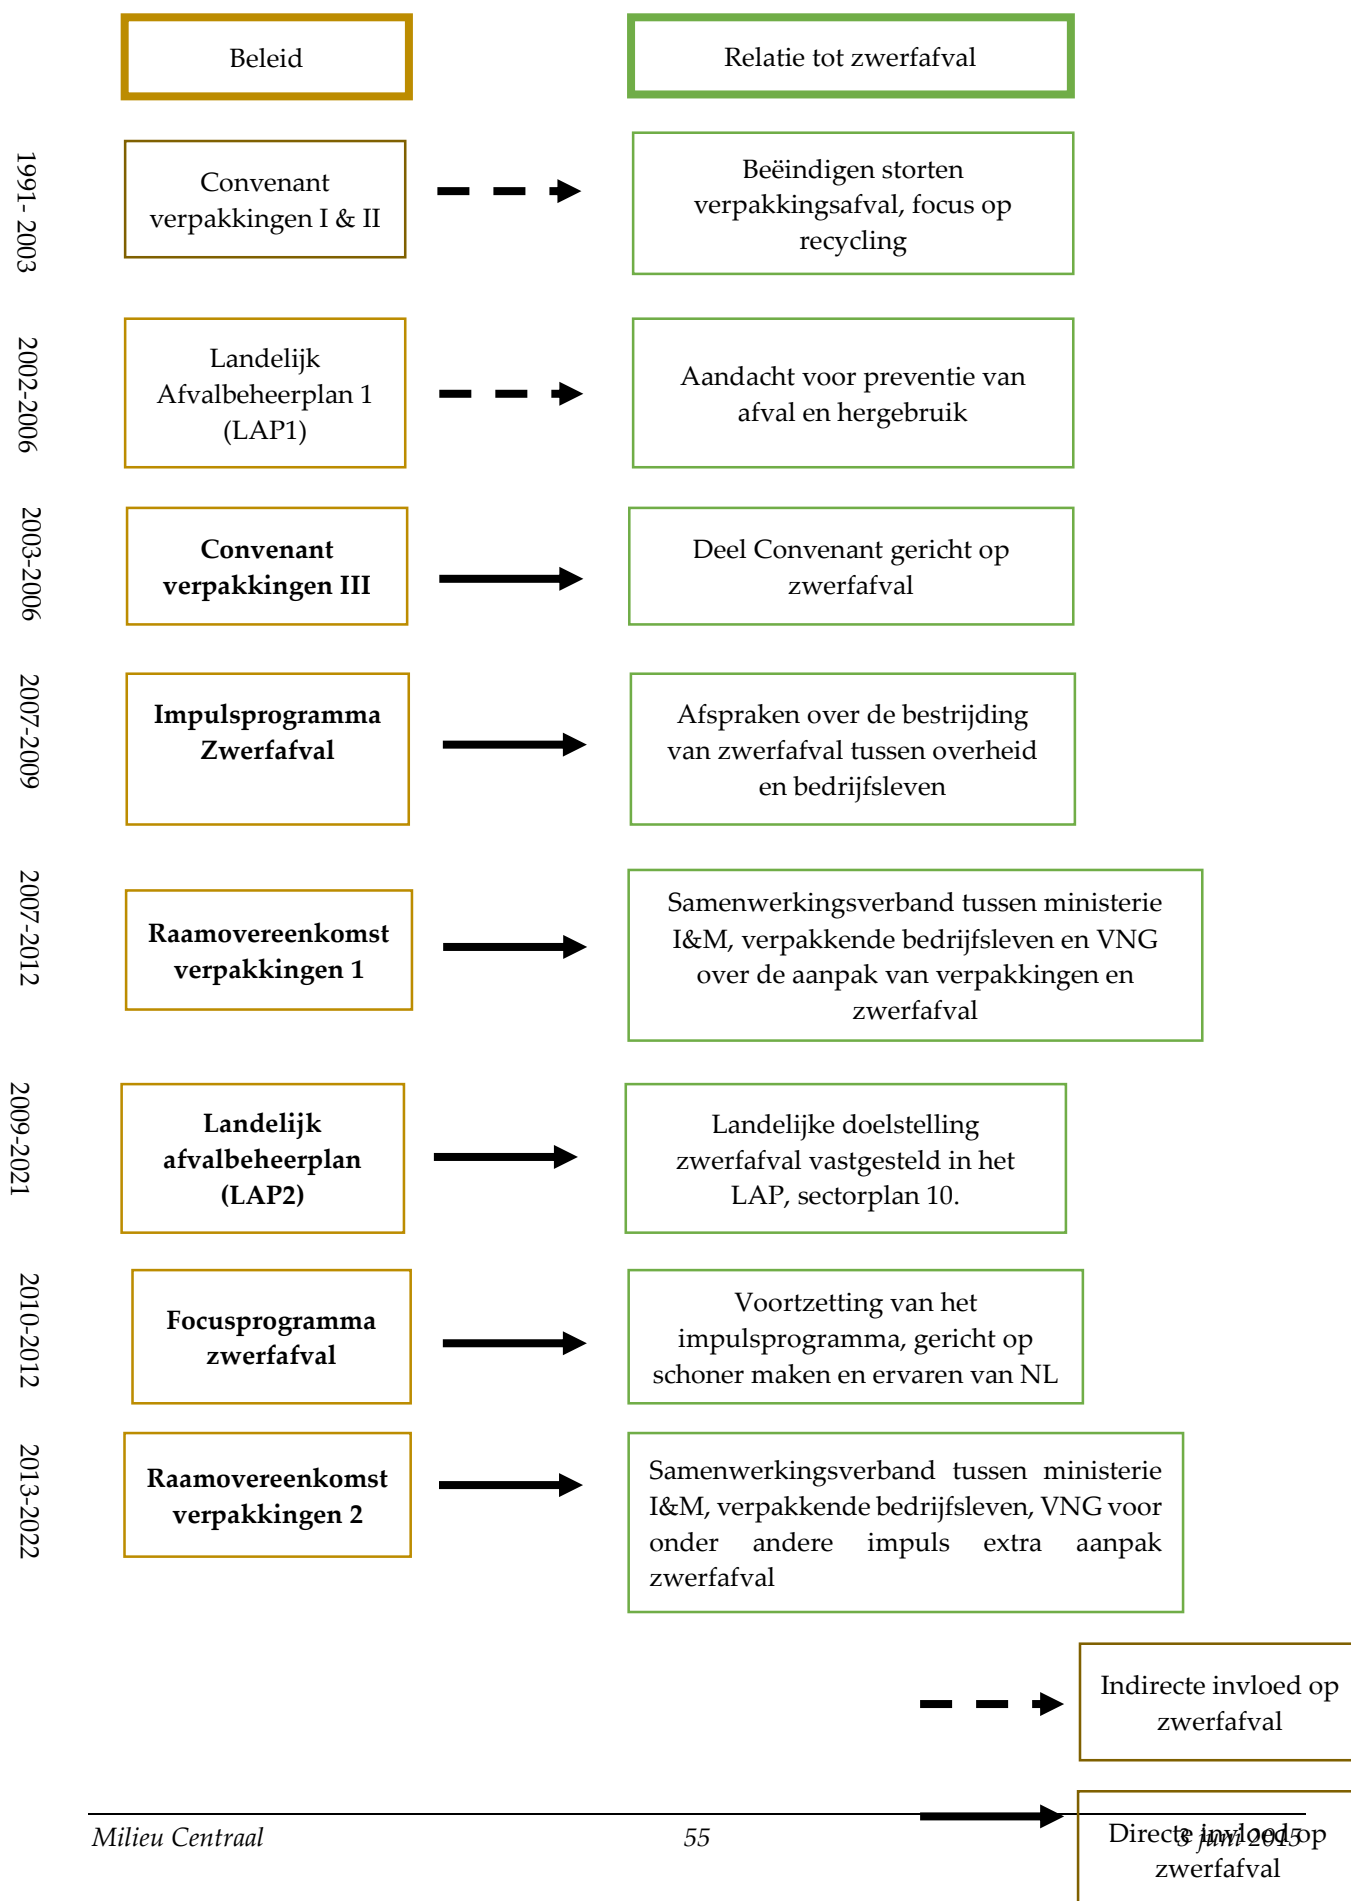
Beleid

Relatie tot zwerfafval

1991- 2003

Convenant verpakkingen I & II

Beëindigen storten verpakkingsafval, focus op recycling

2002-2006

Landelijk Afvalbeheerplan 1 (LAP1)

Aandacht voor preventie van afval en hergebruik

2003-2006

**Convenant verpakkingen III**

Deel Convenant gericht op zwerfafval

2007-2009

**Impulsprogramma Zwerfafval**

Afspraken over de bestrijding van zwerfafval tussen overheid en bedrijfsleven

2007-2012

**Raamovereenkomst verpakkingen 1**

Samenwerkingsverband tussen ministerie I&M, verpakkende bedrijfsleven en VNG over de aanpak van verpakkingen en zwerfafval

2009-2021

**Landelijk afvalbeheerplan (LAP2)**

Landelijke doelstelling zwerfafval vastgesteld in het LAP, sectorplan 10.

2010-2012

**Focusprogramma zwerfafval**

Voortzetting van het impulsprogramma, gericht op schoner maken en ervaren van NL

2013-2022

**Raamovereenkomst verpakkingen 2**

Samenwerkingsverband tussen ministerie I&M, verpakkende bedrijfsleven, VNG voor onder andere impuls extra aanpak zwerfafval

Indirecte invloed op zwerfafval

Directe invloed op zwerfafval

*Milieu Centraal* 55 *3 juni 2015*